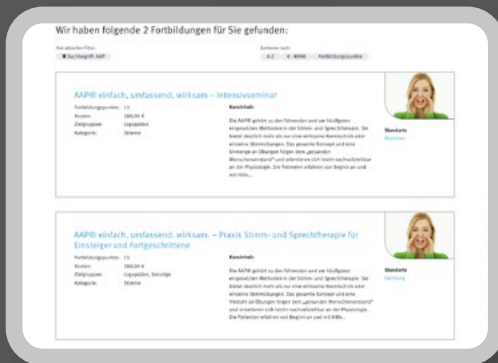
Wir haben folgende 2 Fortbildungen für Sie gefunden:

Ihre aktuellen Filter:
✖ Suchbegriff: AAP

Sortieren nach:
A-Z | € - Mehr | Fortbildungspunkte

AAP® einfach, umfassend, wirksam – Intensivseminar

Fortbildungspunkte: 15
Kosten: 380,00 €
Zielgruppen: Logopäden
Kategorie: Stimme

Kurzinhalt:
Die AAP® gehört zu den führenden und am häufigsten eingesetzten Methoden in der Stimm- und Sprechtherapie. Sie bietet deutlich mehr als nur eine wirksame Wenntech mit einer einzelnen Übereinstimmungen. Das gesamte Konzept und eine Sinnenteil an Übungen folgen dem „gesunden Menschenverstand“ und unterstützen sich leicht nachvollziehbar an der Physiologie. Die Patienten erfahren vor Beginn an und vor mehr...

Standorte
München

AAP® einfach, umfassend, wirksam. – Praxis Stimm- und Sprechtherapie für Einsteiger und Fortgeschrittene

Fortbildungspunkte: 15
Kosten: 380,00 €
Zielgruppen: Logopäden, Sonstige
Kategorie: Stimme

Kurzinhalt:
Die AAP® gehört zu den führenden und am häufigsten eingesetzten Methoden in der Stimm- und Sprechtherapie. Sie bietet deutlich mehr als nur eine wirksame Wenntech mit einer einzelnen Übereinstimmungen. Das gesamte Konzept und eine Vielzahl an Übungen folgen dem „gesunden Menschenverstand“ und orientieren sich leicht nachvollziehbar an der Physiologie. Die Patienten erfahren von Beginn an und mit Hilfe...

Standorte
Hamburg